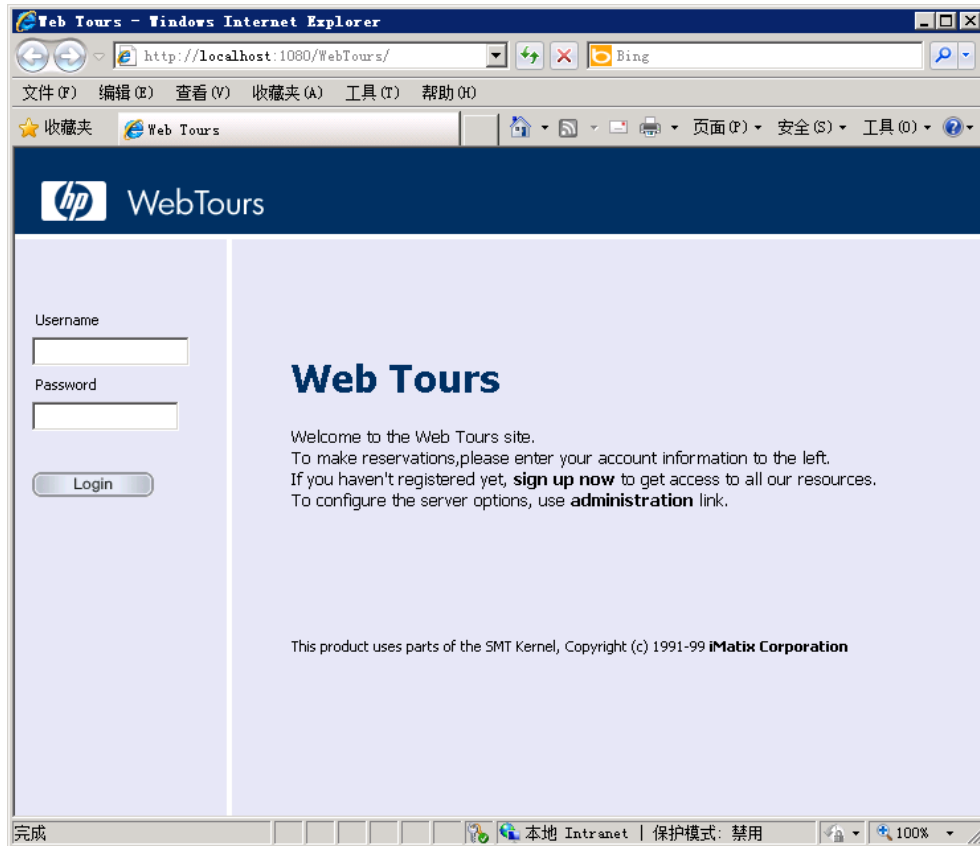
Web Tours - Windows Internet Explorer

http://localhost:1080/WebTours/

Bing

文件(F) 编辑(E) 查看(V) 收藏夹(A) 工具(T) 帮助(H)

收藏夹 Web Tours

页面(P) 安全(S) 工具(O)

hp WebTours

Username

Password

Login

Web Tours

Welcome to the Web Tours site.
To make reservations,please enter your account information to the left.
If you haven't registered yet, **sign up now** to get access to all our resources.
To configure the server options, use **administration** link.

This product uses parts of the SMT Kernel, Copyright (c) 1991-99 **iMatix Corporation**

完成

本地 Intranet | 保护模式: 禁用

100%